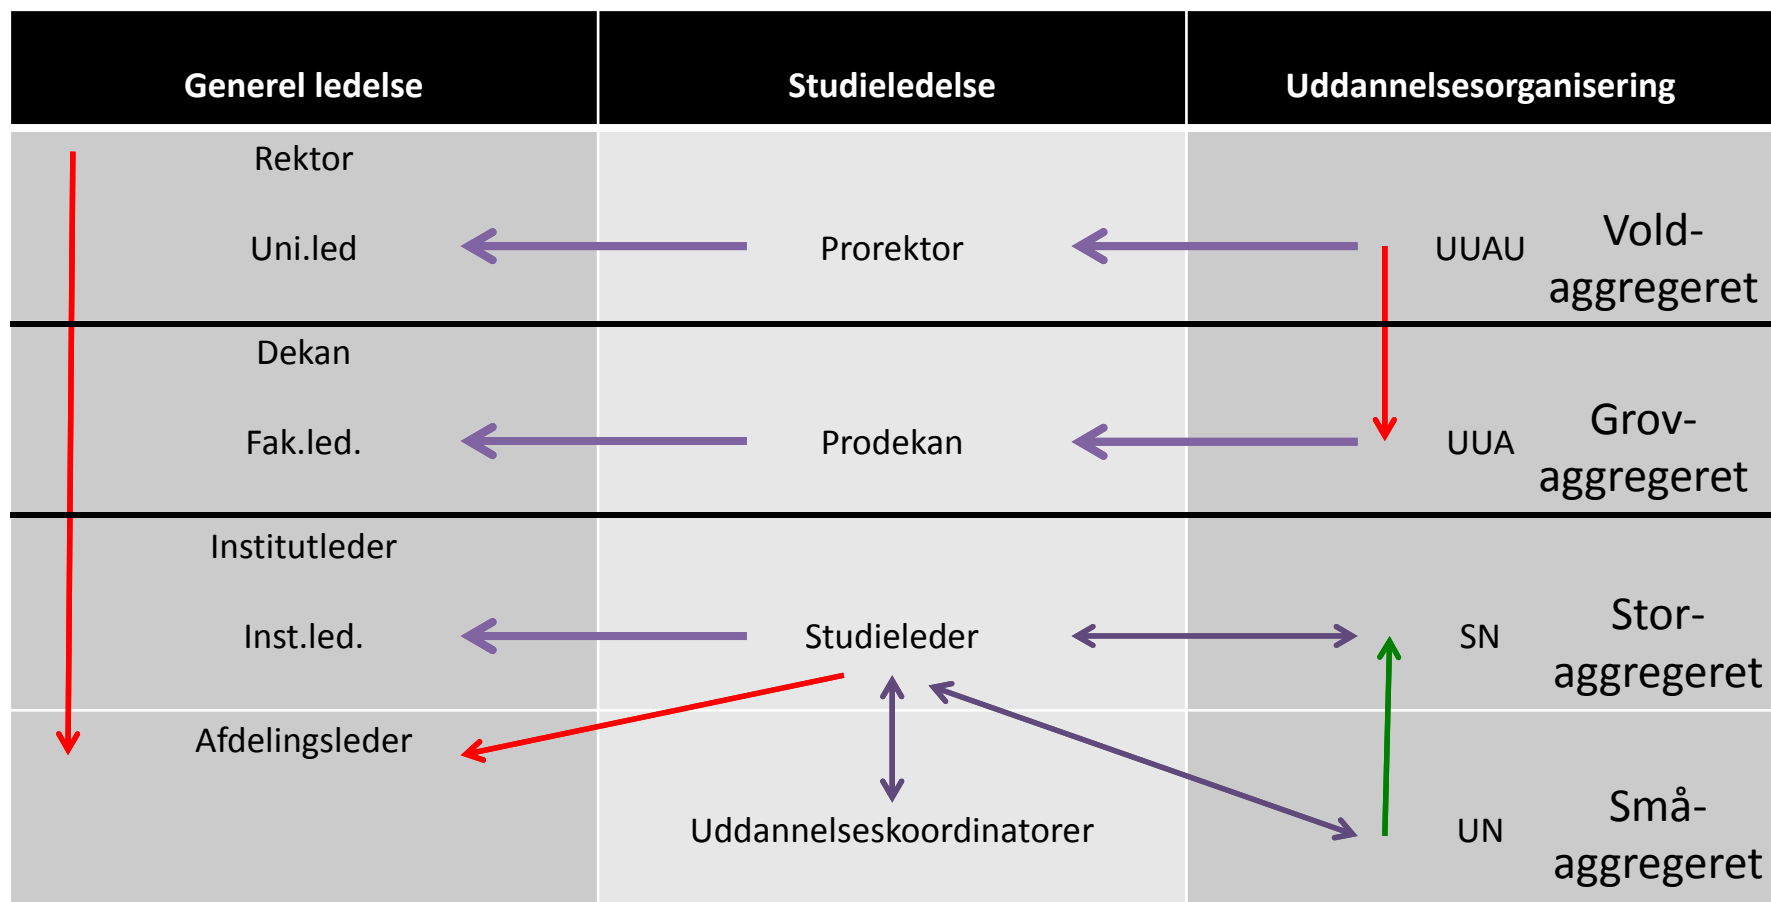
| Generel ledelse | Studieledelse | Uddannelsesorganisering | |
|---|---|---|---|
| Rektor<br>Uni.led | Prorektor | UUAU | Vold-aggregeret |
| Dekan<br>Fak.led. | Prodekan | UUA | Grov-aggregeret |
| Institutleder<br>Inst.led. | Studieleder | SN | Stor-aggregeret |
| Afdelingsleder | Uddannelseskoordinatorer | UN | Små-aggregeret |